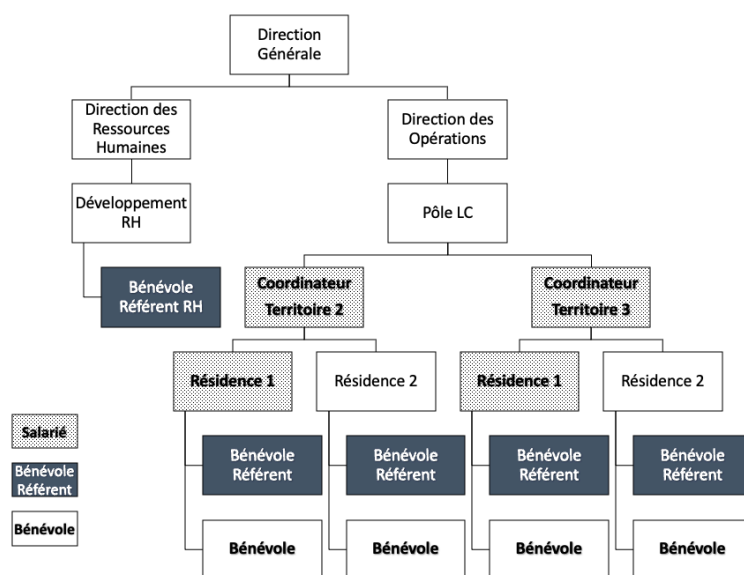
Direction Générale

Direction des Ressources Humaines

Direction des Opérations

Développement RH

Pôle LC

Bénévole Référent RH

Coordinateur Territoire 2

Coordinateur Territoire 3

Résidence 1

Résidence 2

Résidence 1

Résidence 2

Bénévole Référent

Bénévole Référent

Bénévole Référent

Bénévole Référent

Bénévole

Bénévole

Bénévole

Bénévole

Salarié

Bénévole Référent

Bénévole